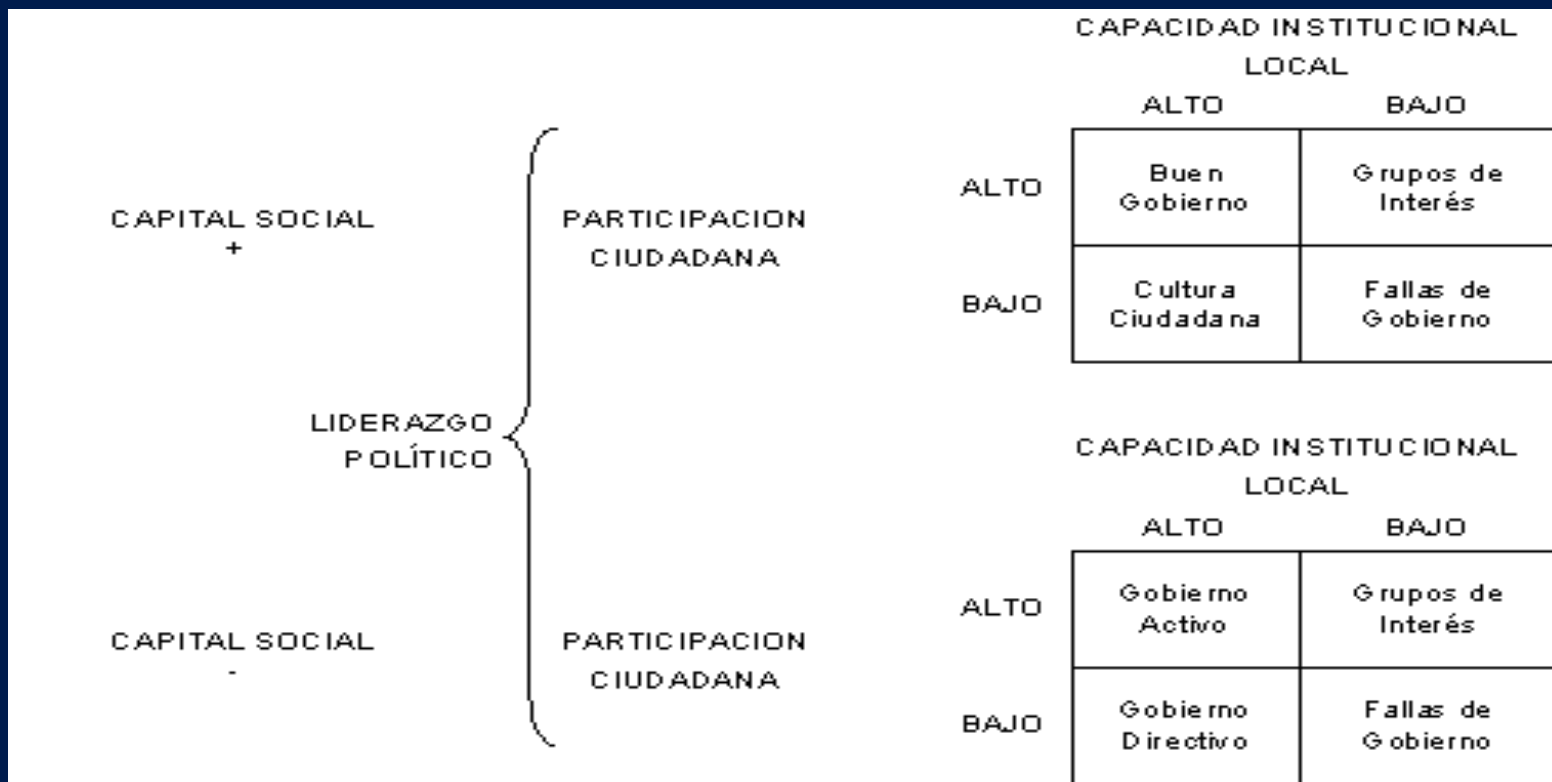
CAPITAL SOCIAL
+

PARTICIPACION CIUDADANA

LIDERAZGO POLÍTICO

CAPITAL SOCIAL
-

PARTICIPACION CIUDADANA

CAPACIDAD INSTITUCIONAL LOCAL

| | ALTO | BAJO |
|---|---|---|
| ALTO | Buen Gobierno | Grupos de Interés |
| BAJO | Cultura Ciudadana | Fallas de Gobierno |

CAPACIDAD INSTITUCIONAL LOCAL

| | ALTO | BAJO |
|---|---|---|
| ALTO | Gobierno Activo | Grupos de Interés |
| BAJO | Gobierno Directivo | Fallas de Gobierno |